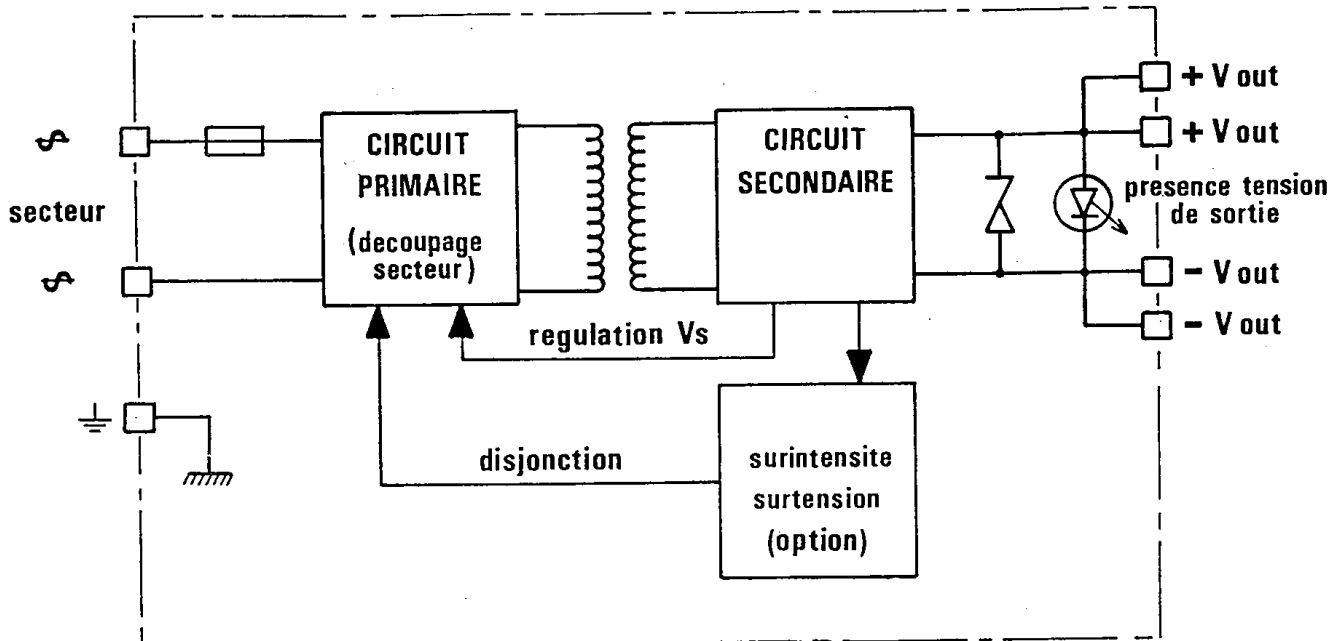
$\backsim$

secteur

$\backsim$

CIRCUIT PRIMAIRE

(decoupage secteur)

CIRCUIT SECONDAIRE

+ V out

+ V out

presence tension de sortie

− V out

− V out

regulation Vs

disjonction

surintensite surtension (option)